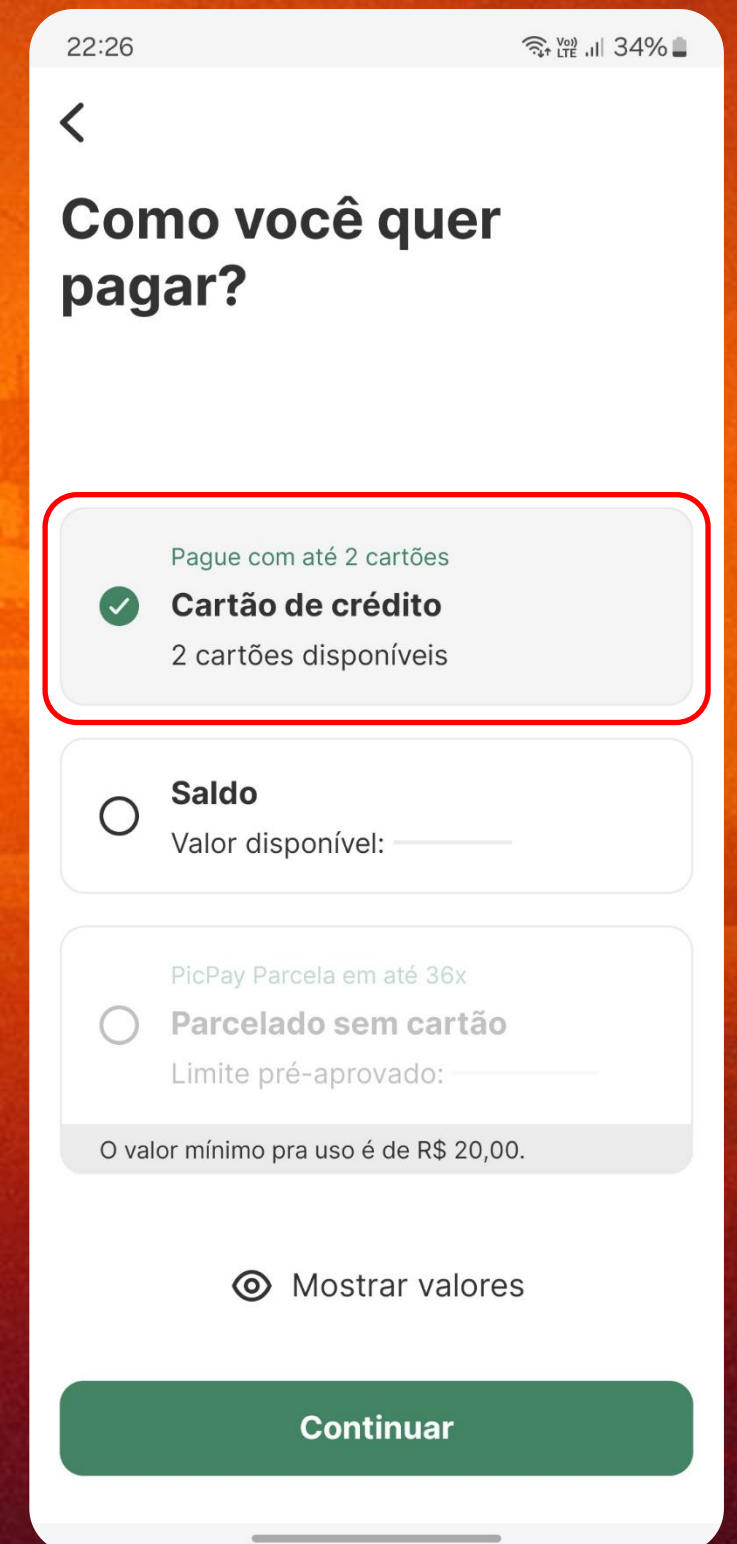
22:26 34%

Como você quer pagar?

Pague com até 2 cartões
Cartão de crédito
2 cartões disponíveis

Saldo
Valor disponível:

PicPay Parcela em até 36x
Parcelado sem cartão
Limite pré-aprovado:
O valor mínimo pra uso é de R$ 20,00.

Mostrar valores

Continuar